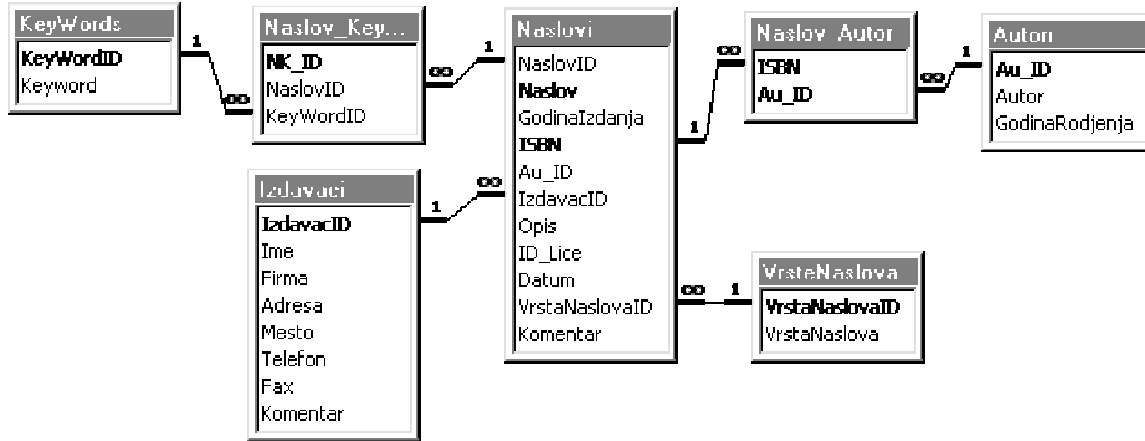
KeyWords
KeyWordID
Keyword

1
∞

Naslov_Key...
NK_ID
NaslovID
KeyWordID

∞
1

Naslovi
NaslovID
Naslov
GodinaIzdanja
ISBN
Au_ID
IzdavacID
Opis
ID_Lice
Datum
VrstaNaslovaID
Komentar

1
∞

Naslov Autor
ISBN
Au_ID

∞
1

Autori
Au_ID
Autor
GodinaRodjenja

Izdavaci
IzdavacID
Ime
Firma
Adresa
Mesto
Telefon
Fax
Komentar

1
∞

∞
1

VrsteNaslova
VrstaNaslovaID
VrstaNaslova